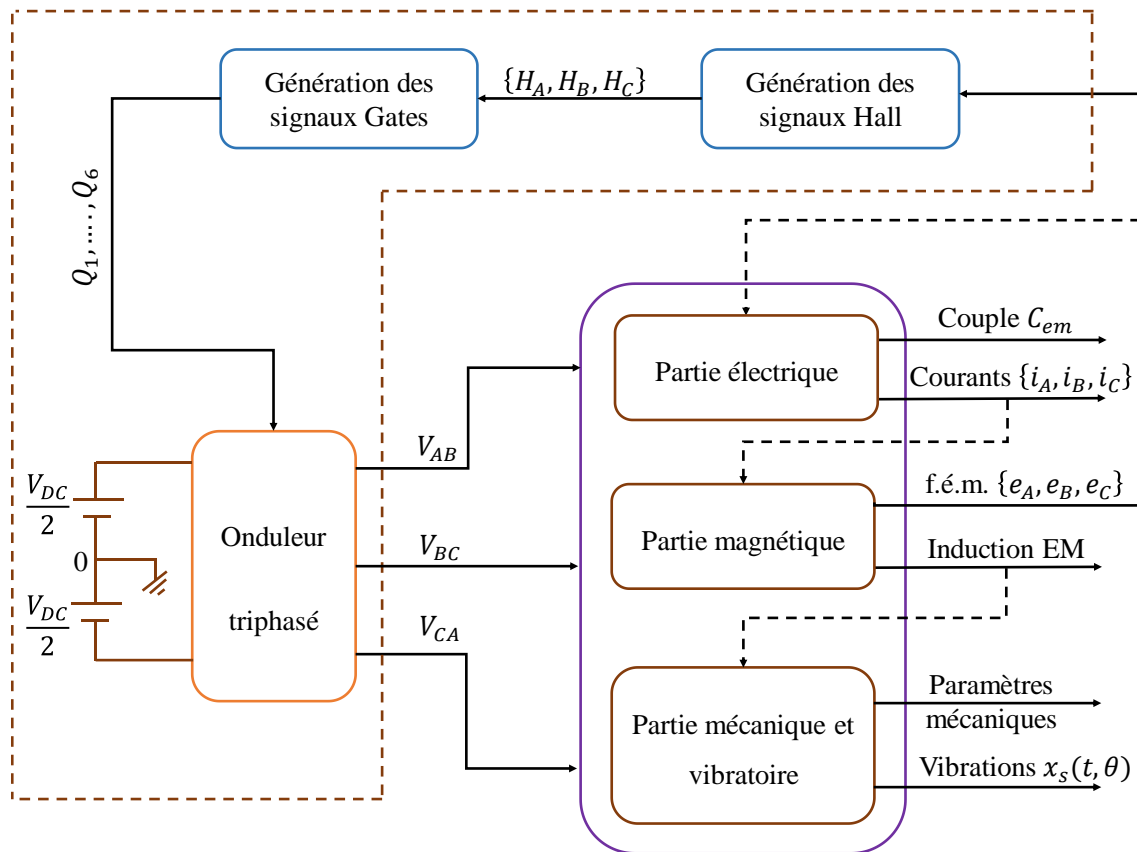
Génération des signaux Gates

$\{H_A, H_B, H_C\}$

Génération des signaux Hall

$Q_1, \cdots, Q_6$

$\frac{V_{DC}}{2}$

0

$\frac{V_{DC}}{2}$

Onduleur triphasé

$V_{AB}$

$V_{BC}$

$V_{CA}$

Partie électrique

Couple $C_{em}$

Courants $\{i_A, i_B, i_C\}$

Partie magnétique

f.é.m. $\{e_A, e_B, e_C\}$

Induction EM

Partie mécanique et vibratoire

Paramètres mécaniques

Vibrations $x_s(t, \theta)$